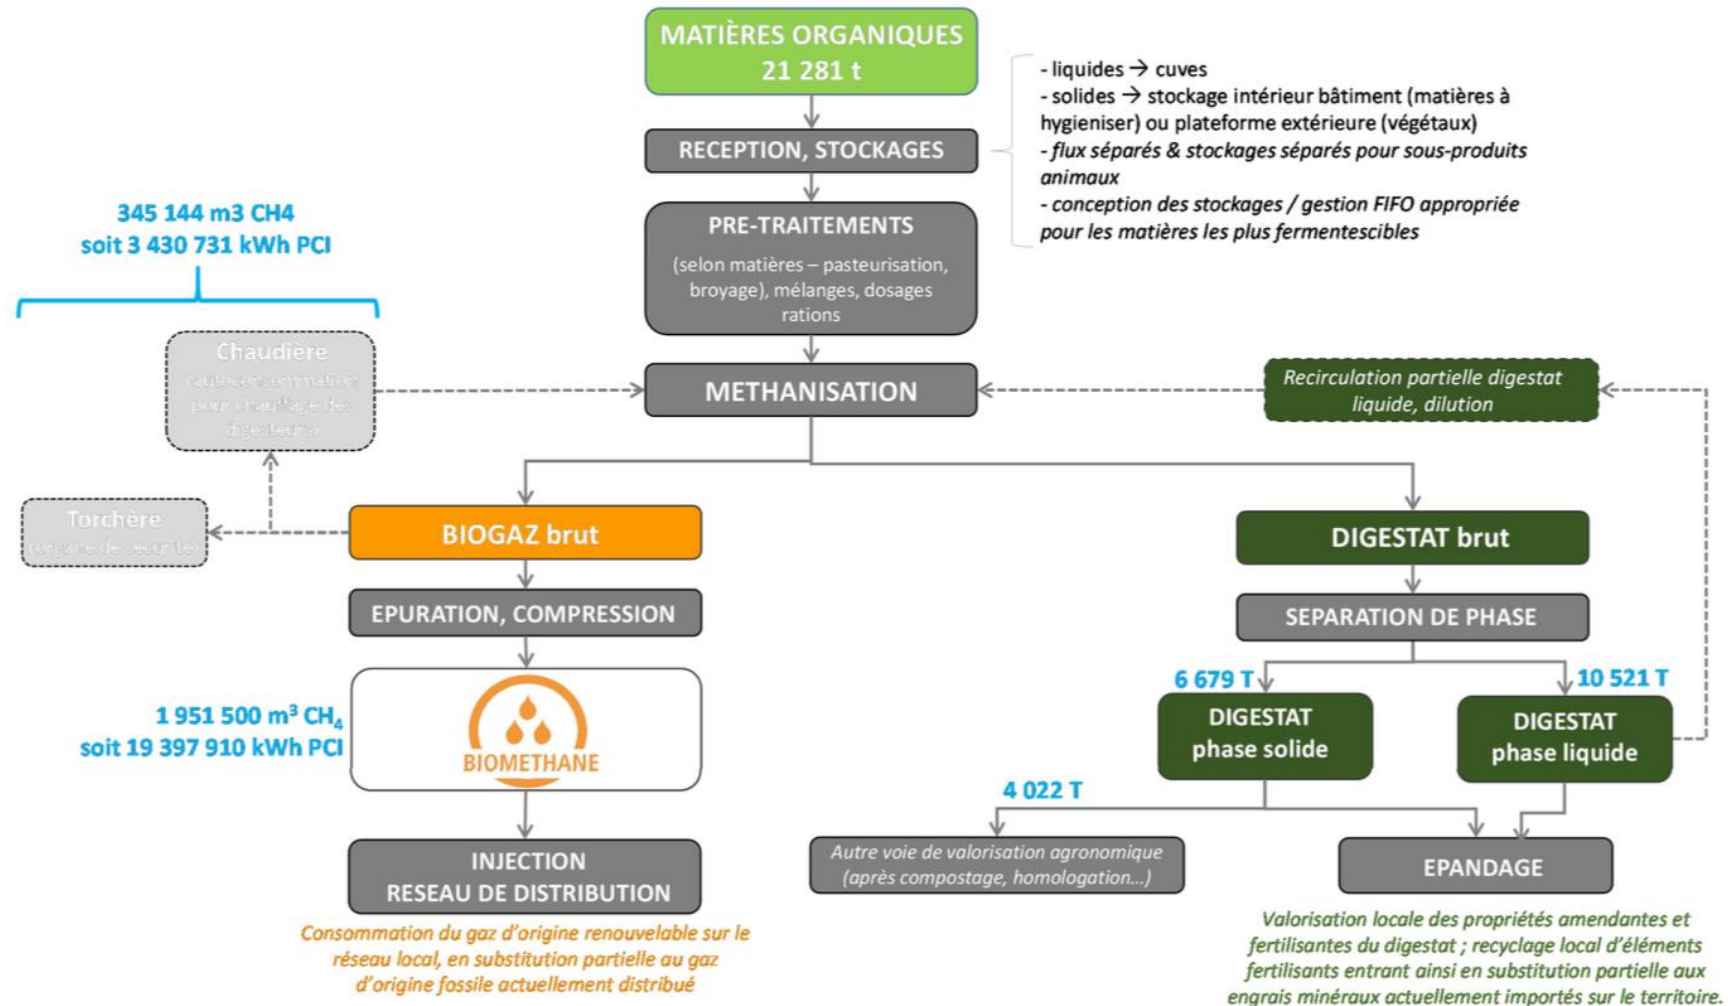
MATIÈRES ORGANIQUES
21 281 t

- liquides → cuves
- solides → stockage intérieur bâtiment (matières à hygieniser) ou plateforme extérieure (végétaux)
- flux séparés & stockages séparés pour sous-produits animaux
- conception des stockages / gestion FIFO appropriée pour les matières les plus fermentescibles

RECEPTION, STOCKAGES

PRE-TRAITEMENTS
(selon matières – pasteurisation, broyage), mélanges, dosages rations

345 144 m3 CH4
soit 3 430 731 kWh PCI

Chaudière
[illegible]

METHANISATION

Recirculation partielle digestat liquide, dilution

Torchère
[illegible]

BIOGAZ brut

DIGESTAT brut

EPURATION, COMPRESSION

SEPARATION DE PHASE

1 951 500 m$^3$ CH$_4$
soit 19 397 910 kWh PCI

BIOMETHANE

6 679 T

10 521 T

DIGESTAT phase solide

DIGESTAT phase liquide

4 022 T

INJECTION
RESEAU DE DISTRIBUTION

Autre voie de valorisation agronomique (après compostage, homologation...)

EPANDAGE

Consommation du gaz d'origine renouvelable sur le réseau local, en substitution partielle au gaz d'origine fossile actuellement distribué

Valorisation locale des propriétés amendantes et fertilisantes du digestat ; recyclage local d'éléments fertilisants entrant ainsi en substitution partielle aux engrais minéraux actuellement importés sur le territoire.